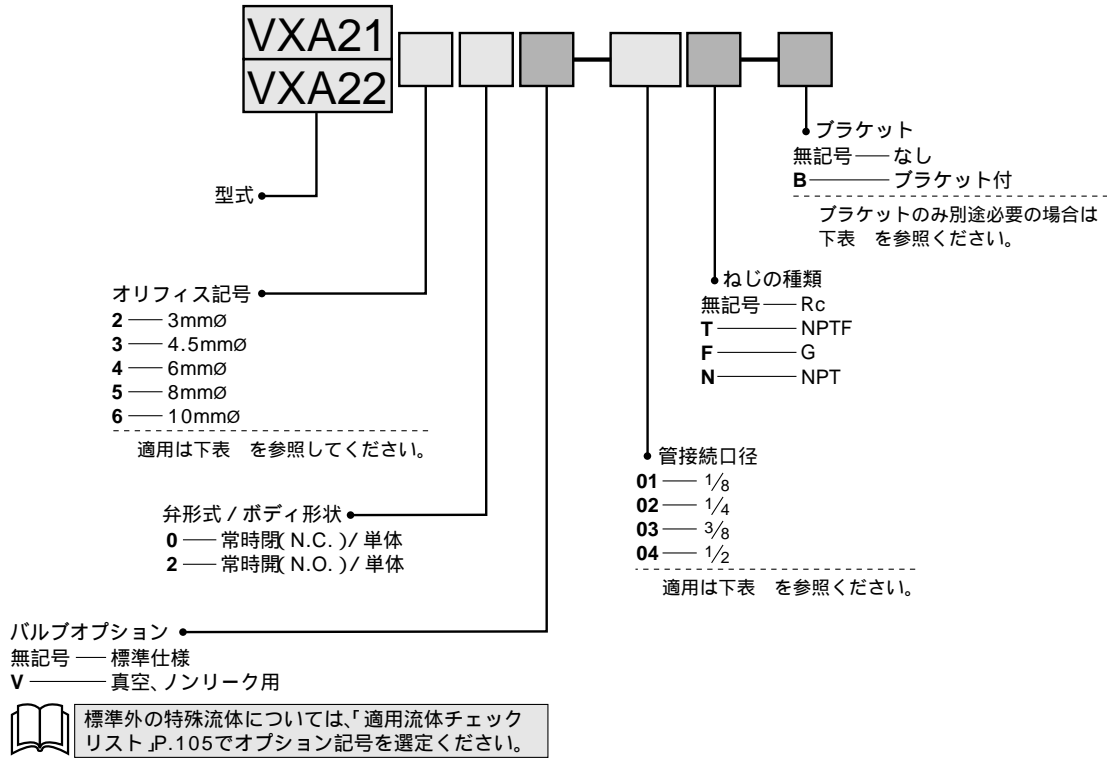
VXA21
VXA22

ブラケット
無記号 — なし
B — ブラケット付
ブラケットのみ別途必要の場合は下表 を参照ください。

型式

ねじの種類
無記号 — Rc
T — NPTF
F — G
N — NPT

オリフィス記号
2 — 3mmø
3 — 4.5mmø
4 — 6mmø
5 — 8mmø
6 — 10mmø
適用は下表 を参照してください。

管接続口径
01 — $\frac{1}{8}$
02 — $\frac{1}{4}$
03 — $\frac{3}{8}$
04 — $\frac{1}{2}$
適用は下表 を参照ください。

弁形式 / ボディ形状
0 — 常時閉(N.C.)/ 単体
2 — 常時開(N.O.)/ 単体

バルブオプション
無記号 — 標準仕様
V — 真空、ノンリーク用

標準外の特殊流体については、「適用流体チェックリスト」P.105でオプション記号を選定ください。